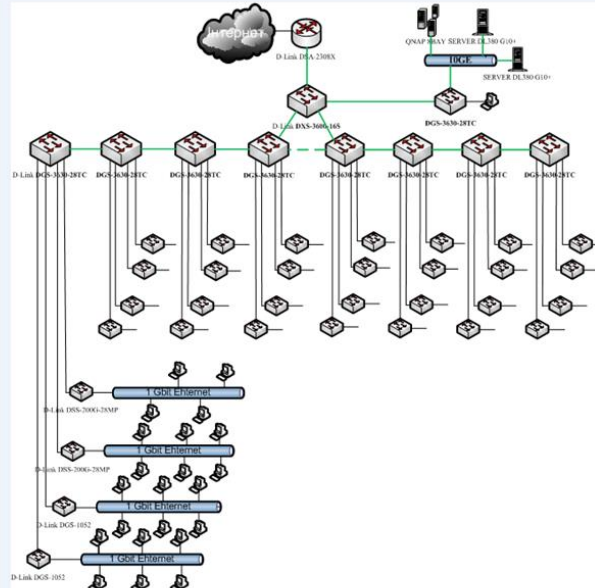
Інтернет

D-Link DSA-2308X

QNAP 8BAY SERVER DL380 G10+

10GE

SERVER DL580 G10+

D-Link DXS-3600-16S

DGS-3630-28TC

D-Link DGS-3630-28TC

DGS-3630-28TC

DGS-3630-28TC

DGS-3630-28TC

DGS-3630-28TC

DGS-3630-28TC

DGS-3630-28TC

DGS-3630-28TC

1 Gbit Ehternet

D-Link DSS-200G-28MP

1 Gbit Ehternet

D-Link DSS-200G-28MP

1 Gbit Ehternet

D-Link DGS-1052

1 Gbit Ehternet

D-Link DGS-1052